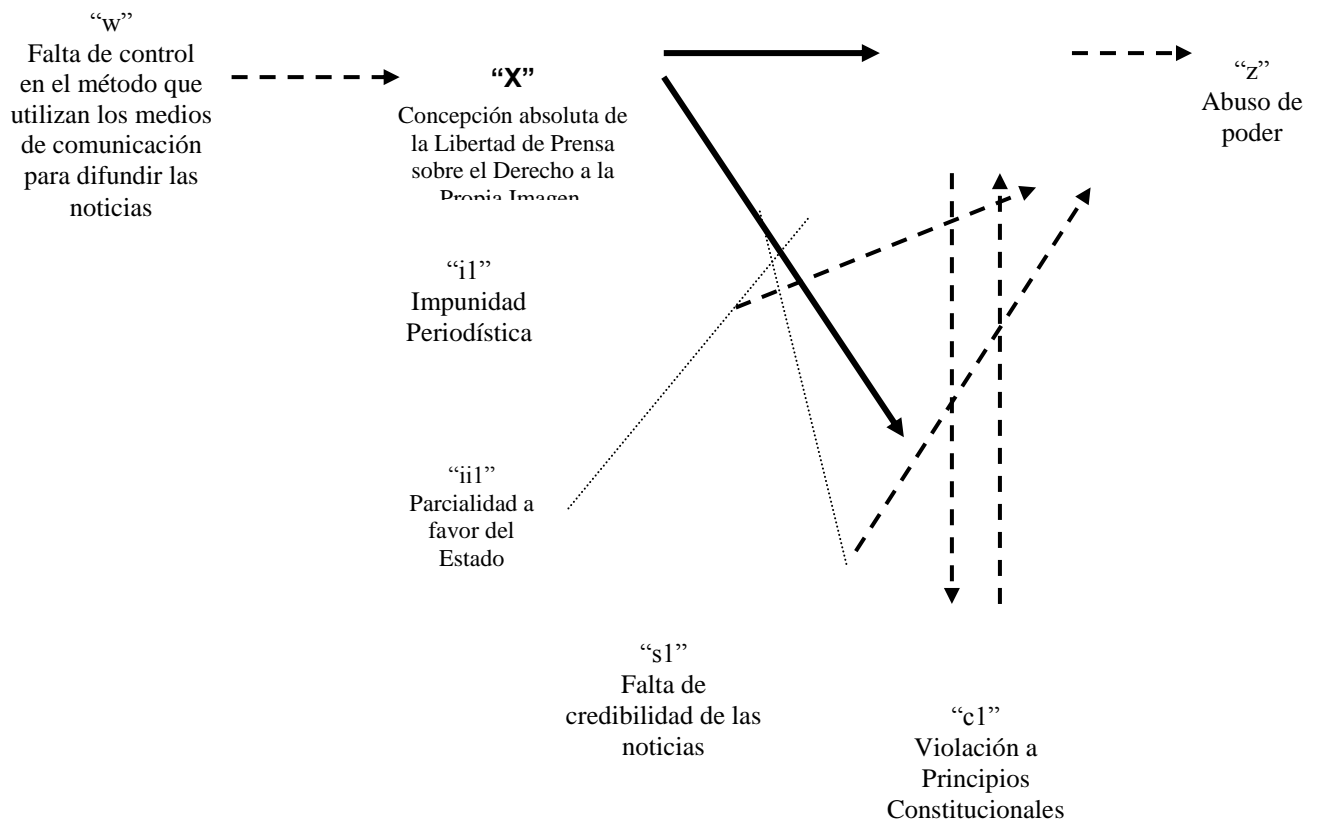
"w"
Falta de control en el método que utilizan los medios de comunicación para difundir las noticias

"X"
Concepción absoluta de la Libertad de Prensa sobre el Derecho a la Propia Imagen

"z"
Abuso de poder

"i1"
Impunidad Periodística

"ii1"
Parcialidad a favor del Estado

"s1"
Falta de credibilidad de las noticias

"c1"
Violación a Principios Constitucionales